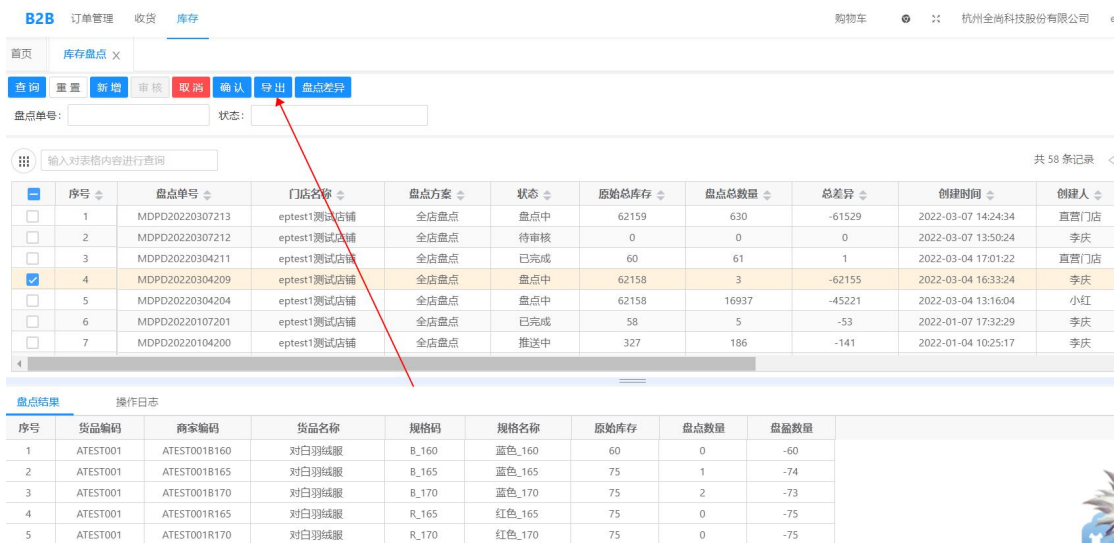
B2B 订单管理 收货 库存

购物车 杭州全尚科技股份有限公司

首页 库存盘点 ×

查询 重置 新增 审核 取消 确认 导出 盘点差异

盘点单号: 状态:

输入对表格内容进行查询

共 58 条记录

| 序号 | 盘点单号 | 门店名称 | 盘点方案 | 状态 | 原始总库存 | 盘点总数量 | 总差异 | 创建时间 | 创建人 |
|---|---|---|---|---|---|---|---|---|---|
| 1 | MDPD20220307213 | eptest1测试店铺 | 全店盘点 | 盘点中 | 62159 | 630 | -61529 | 2022-03-07 14:24:34 | 直营门店 |
| 2 | MDPD20220307212 | eptest1测试店铺 | 全店盘点 | 待审核 | 0 | 0 | 0 | 2022-03-07 13:50:24 | 李庆 |
| 3 | MDPD20220304211 | eptest1测试店铺 | 全店盘点 | 已完成 | 60 | 61 | 1 | 2022-03-04 17:01:22 | 直营门店 |
| 4 | MDPD20220304209 | eptest1测试店铺 | 全店盘点 | 盘点中 | 62158 | 3 | -62155 | 2022-03-04 16:33:24 | 李庆 |
| 5 | MDPD20220304204 | eptest1测试店铺 | 全店盘点 | 盘点中 | 62158 | 16937 | -45221 | 2022-03-04 13:16:04 | 小红 |
| 6 | MDPD20220107201 | eptest1测试店铺 | 全店盘点 | 已完成 | 58 | 5 | -53 | 2022-01-07 17:32:29 | 李庆 |
| 7 | MDPD20220104200 | eptest1测试店铺 | 全店盘点 | 推送中 | 327 | 186 | -141 | 2022-01-04 10:25:17 | 李庆 |

盘点结果 操作日志

| 序号 | 货品编码 | 商家编码 | 货品名称 | 规格码 | 规格名称 | 原始库存 | 盘点数量 | 盘盈数量 |
|---|---|---|---|---|---|---|---|---|
| 1 | ATEST001 | ATEST001B160 | 对白羽绒服 | B_160 | 蓝色_160 | 60 | 0 | -60 |
| 2 | ATEST001 | ATEST001B165 | 对白羽绒服 | B_165 | 蓝色_165 | 75 | 1 | -74 |
| 3 | ATEST001 | ATEST001B170 | 对白羽绒服 | B_170 | 蓝色_170 | 75 | 2 | -73 |
| 4 | ATEST001 | ATEST001R165 | 对白羽绒服 | R_165 | 红色_165 | 75 | 0 | -75 |
| 5 | ATEST001 | ATEST001R170 | 对白羽绒服 | R_170 | 红色_170 | 75 | 0 | -75 |